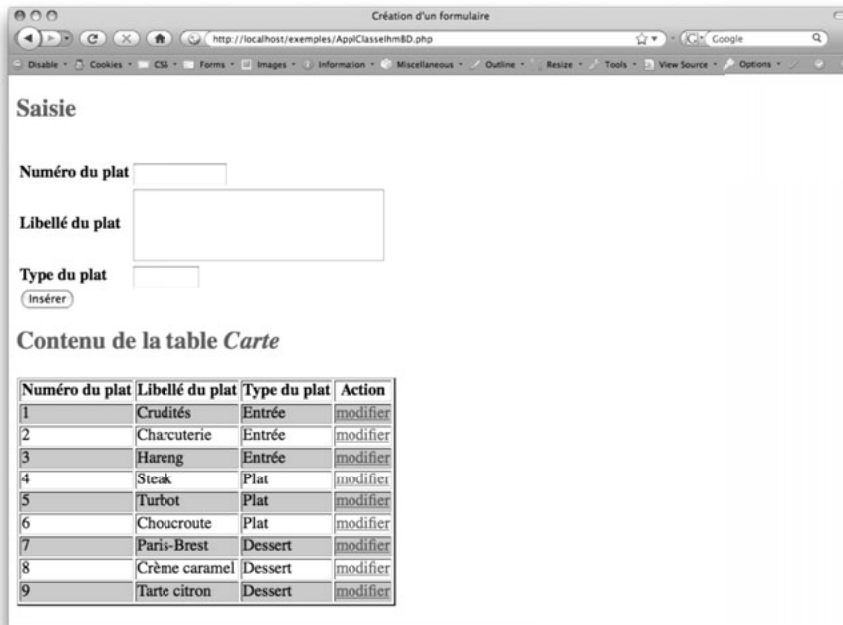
Création d'un formulaire

http://localhost/exemples/ApplClasseIhmBD.php

Google

Disable · Cookies · CSS · Forms · Images · Information · Miscellaneous · Outline · Resize · Tools · View Source · Options ·

Saisie

Numéro du plat

Libellé du plat

Type du plat

Insérer

Contenu de la table *Carte*

| Numéro du plat | Libellé du plat | Type du plat | Action |
|---|---|---|---|
| 1 | Crudités | Entrée | modifier |
| 2 | Charcuterie | Entrée | modifier |
| 3 | Hareng | Entrée | modifier |
| 4 | Steak | Plat | modifier |
| 5 | Turbot | Plat | modifier |
| 6 | Choucroute | Plat | modifier |
| 7 | Paris-Brest | Dessert | modifier |
| 8 | Crème caramel | Dessert | modifier |
| 9 | Tarte citron | Dessert | modifier |